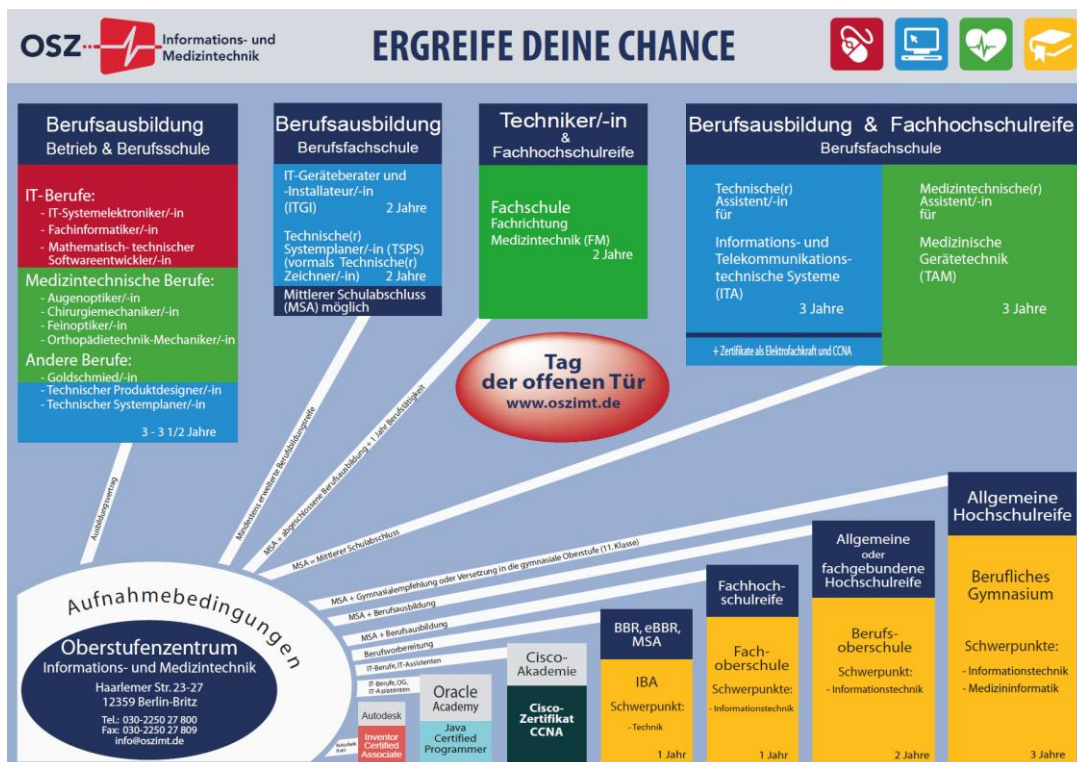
OSZ Informations- und Medizintechnik

ERGREIFE DEINE CHANCE

Berufsausbildung
Betrieb & Berufsschule

IT-Berufe:
- IT-Systemelektroniker/-in
- Fachinformatiker/-in
- Mathematisch- technischer Softwareentwickler/-in

Medizintechnische Berufe:
- Augenoptiker/-in
- Chirurgiemechaniker/-in
- Feinoptiker/-in
- Orthopädietechnik-Mechaniker/-in

Andere Berufe:
- Goldschmied/-in
- Technischer Produktdesigner/-in
- Technischer Systemplaner/-in

3 - 3 1/2 Jahre

Berufsausbildung
Berufsfachschule

IT-Geräteberater und -Installateur/-in (ITGI) 2 Jahre

Technische(r) Systemplaner/-in (TSPS) (vormals Technische(r) Zeichner/-in) 2 Jahre

Mittlerer Schulabschluss (MSA) möglich

Techniker/-in & Fachhochschulreife

Fachschule Fachrichtung Medizintechnik (FM) 2 Jahre

Berufsausbildung & Fachhochschulreife
Berufsfachschule

Technische(r) Assistent/-in für

Informations- und Telekommunikations-technische Systeme (ITA)

3 Jahre

+ Zertifikate als Elektrofachkraft und CCNA

Medizintechnische(r) Assistent/-in für

Medizinische Gerätetechnik (TAM)

3 Jahre

Tag der offenen Tür
www.oszimt.de

Ausbildungsvertrag

Mindestens erweiterte Berufsbildungsreife

MSA + abgeschlossene Berufsausbildung + 1 Jahr Berufstätigkeit

MSA = Mittlerer Schulabschluss

MSA + Gymnasialempfehlung oder Versetzung in die gymnasiale Oberstufe (11. Klasse)

MSA + Berufsausbildung

MSA + Berufsausbildung

Berufsvorbereitung

IT-Berufe, IT-Assistenten

IT-Berufe, OG, IT-Assistenten

Autodesk Kurs

Aufnahmebedingungen

Oberstufenzentrum
Informations- und Medizintechnik
Haarlemer Str. 23-27
12359 Berlin-Britz
Tel.: 030-2250 27 800
Fax: 030-2250 27 809
info@oszimt.de

Autodesk
Inventor Certified Associate

Oracle Academy
Java Certified Programmer

Cisco-Akademie
Cisco-Zertifikat CCNA

BBR, eBBR, MSA
IBA
Schwerpunkt:
- Technik
1 Jahr

Fachhochschulreife
Fachoberschule
Schwerpunkte:
- Informationstechnik
1 Jahr

Allgemeine oder fachgebundene Hochschulreife
Berufsoberschule
Schwerpunkt:
- Informationstechnik
2 Jahre

Allgemeine Hochschulreife
Berufliches Gymnasium
Schwerpunkte:
- Informationstechnik
- Medizininformatik
3 Jahre